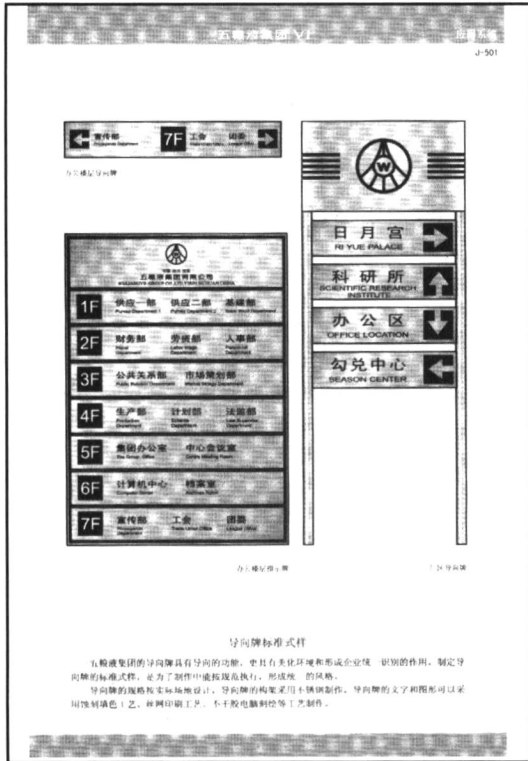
五粮液集团VI　应用系统
J-501

宣传部　7F　工会　团委

办公楼层导向牌

五粮液集团有限公司

1F　供应一部　供应二部　基建部

2F　财务部　劳资部　人事部

3F　公共关系部　市场策划部

4F　生产部　计划部　法规部

5F　集团办公室　中心会议室

6F　计算机中心　档案室

7F　宣传部　工会　团委

办公楼层指示牌

W

日月宫
RI YUE PALACE

科研所
SCIENTIFIC RESEARCH INSTITUTE

办公区
OFFICE LOCATION

勾兑中心
SEASON CENTER

厂区导向牌

导向牌标准式样

五粮液集团的导向牌具有导向的功能，更具有美化环境和形成企业统一识别的作用。制定导向牌的标准式样，是为了制作中能按规范执行，形成统一的风格。

导向牌的规格按实际场地设计，导向牌的构架采用不锈钢制作，导向牌的文字和图形可以采用蚀刻填色工艺、丝网印刷工艺、不干胶电脑刻绘等工艺制作。